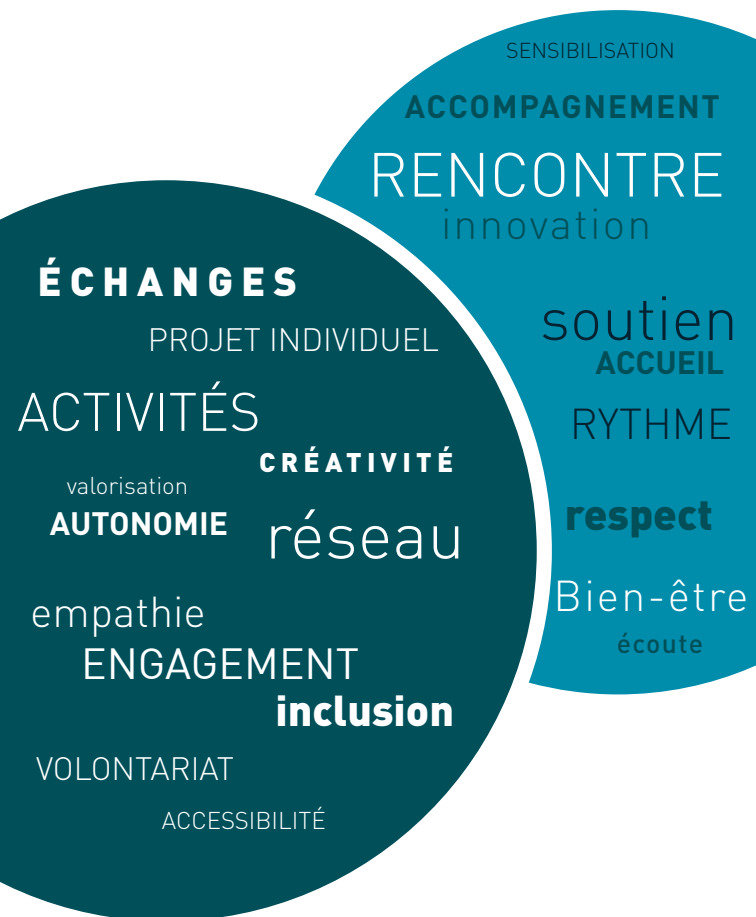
SENSIBILISATION
ACCOMPAGNEMENT
RENCONTRE
innovation
soutien
ACCUEIL
RYTHME
respect
Bien-être
écoute

ÉCHANGES
PROJET INDIVIDUEL
ACTIVITÉS
CRÉATIVITÉ
valorisation
AUTONOMIE
réseau
empathie
ENGAGEMENT
inclusion
VOLONTARIAT
ACCESSIBILITÉ